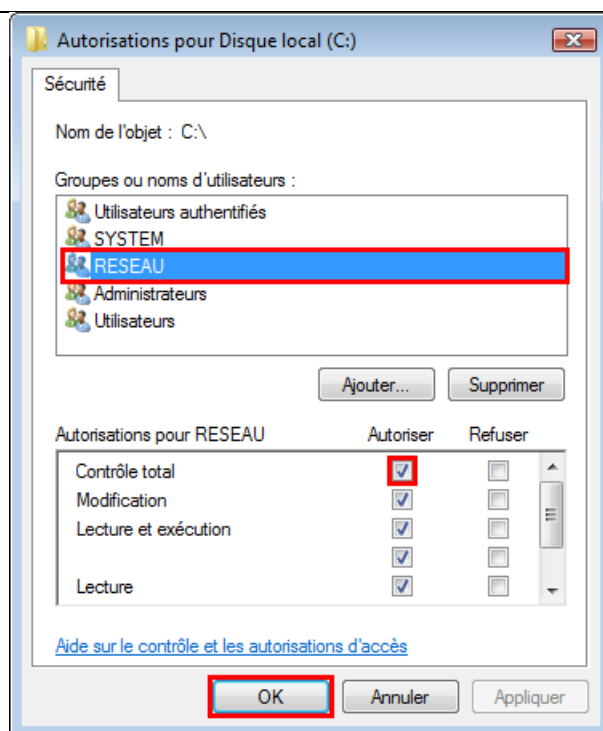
Autorisations pour Disque local (C:)

Sécurité

Nom de l'objet : C:\

Groupes ou noms d'utilisateurs :

Utilisateurs authentifiés
SYSTEM
RESEAU
Administrateurs
Utilisateurs

Ajouter... Supprimer

| Autorisations pour RESEAU | Autoriser | Refuser |
|---|---|---|
| Contrôle total | ✓ | ☐ |
| Modification | ✓ | ☐ |
| Lecture et exécution | ✓ | ☐ |
| | ✓ | ☐ |
| Lecture | ✓ | ☐ |

Aide sur le contrôle et les autorisations d'accès

OK Annuler Appliquer